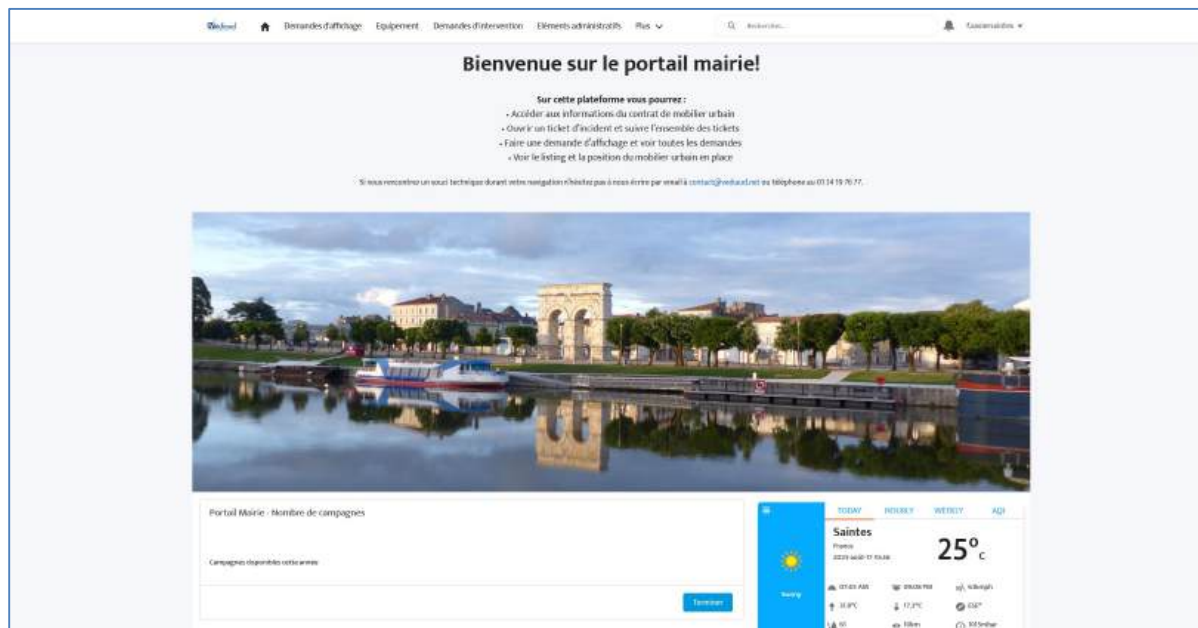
Vedicad Demandes d'affichage Equipement Demandes d'intervention Eléments administratifs Plus

Rechercher...

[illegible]

Bienvenue sur le portail mairie!

Sur cette plateforme vous pourrez :
- Accéder aux informations du contrat de mobilier urbain
- Ouvrir un ticket d'incident et suivre l'ensemble des tickets
- Faire une demande d'affichage et voir toutes les demandes
- Voir le listing et la position du mobilier urbain en place

Si vous rencontrez un souci technique durant votre navigation n'hésitez pas à nous écrire par email à contact@vedicad.net ou téléphone au 01 14 19 70 77.

Portail Mairie - Nombre de campagnes

Campagnes disponibles cette année

Terminer

TODAY HOURLY WEEKLY AQI

Saintes
France
2023 août 17 15:36

25°C

Sunny

07:03 AM 09:06 PM 6.8kmph
31.8°C 17.3°C ESE°
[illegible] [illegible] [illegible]